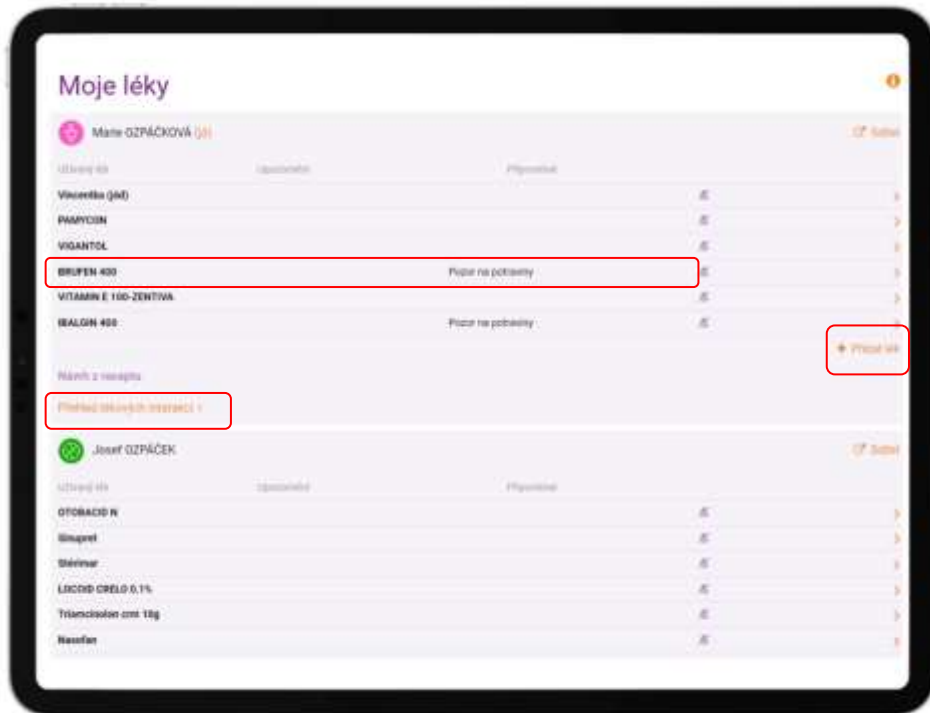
Moje léky

Marie GZPÁČKOVÁ (já)

Sdílet

Užívaný lék | Upozornění | Připomínat

Vincentka (sád)

PAMYCON

VIGANTOL

BRUFEN 400 | Pozor na potraviny

VITAMIN E 100-ZENTIVA

IBALGIN 400 | Pozor na potraviny

+ Přidat lék

Návrh z receptu

Přehled lékových interakcí >

Josef GZPÁČEK

Sdílet

Užívaný lék | Upozornění | Připomínat

OTOBACID N

Sinupret

Stérimar

LOCOID CRELO 0,1%

Triamcinolon crm 10g

Nasofan